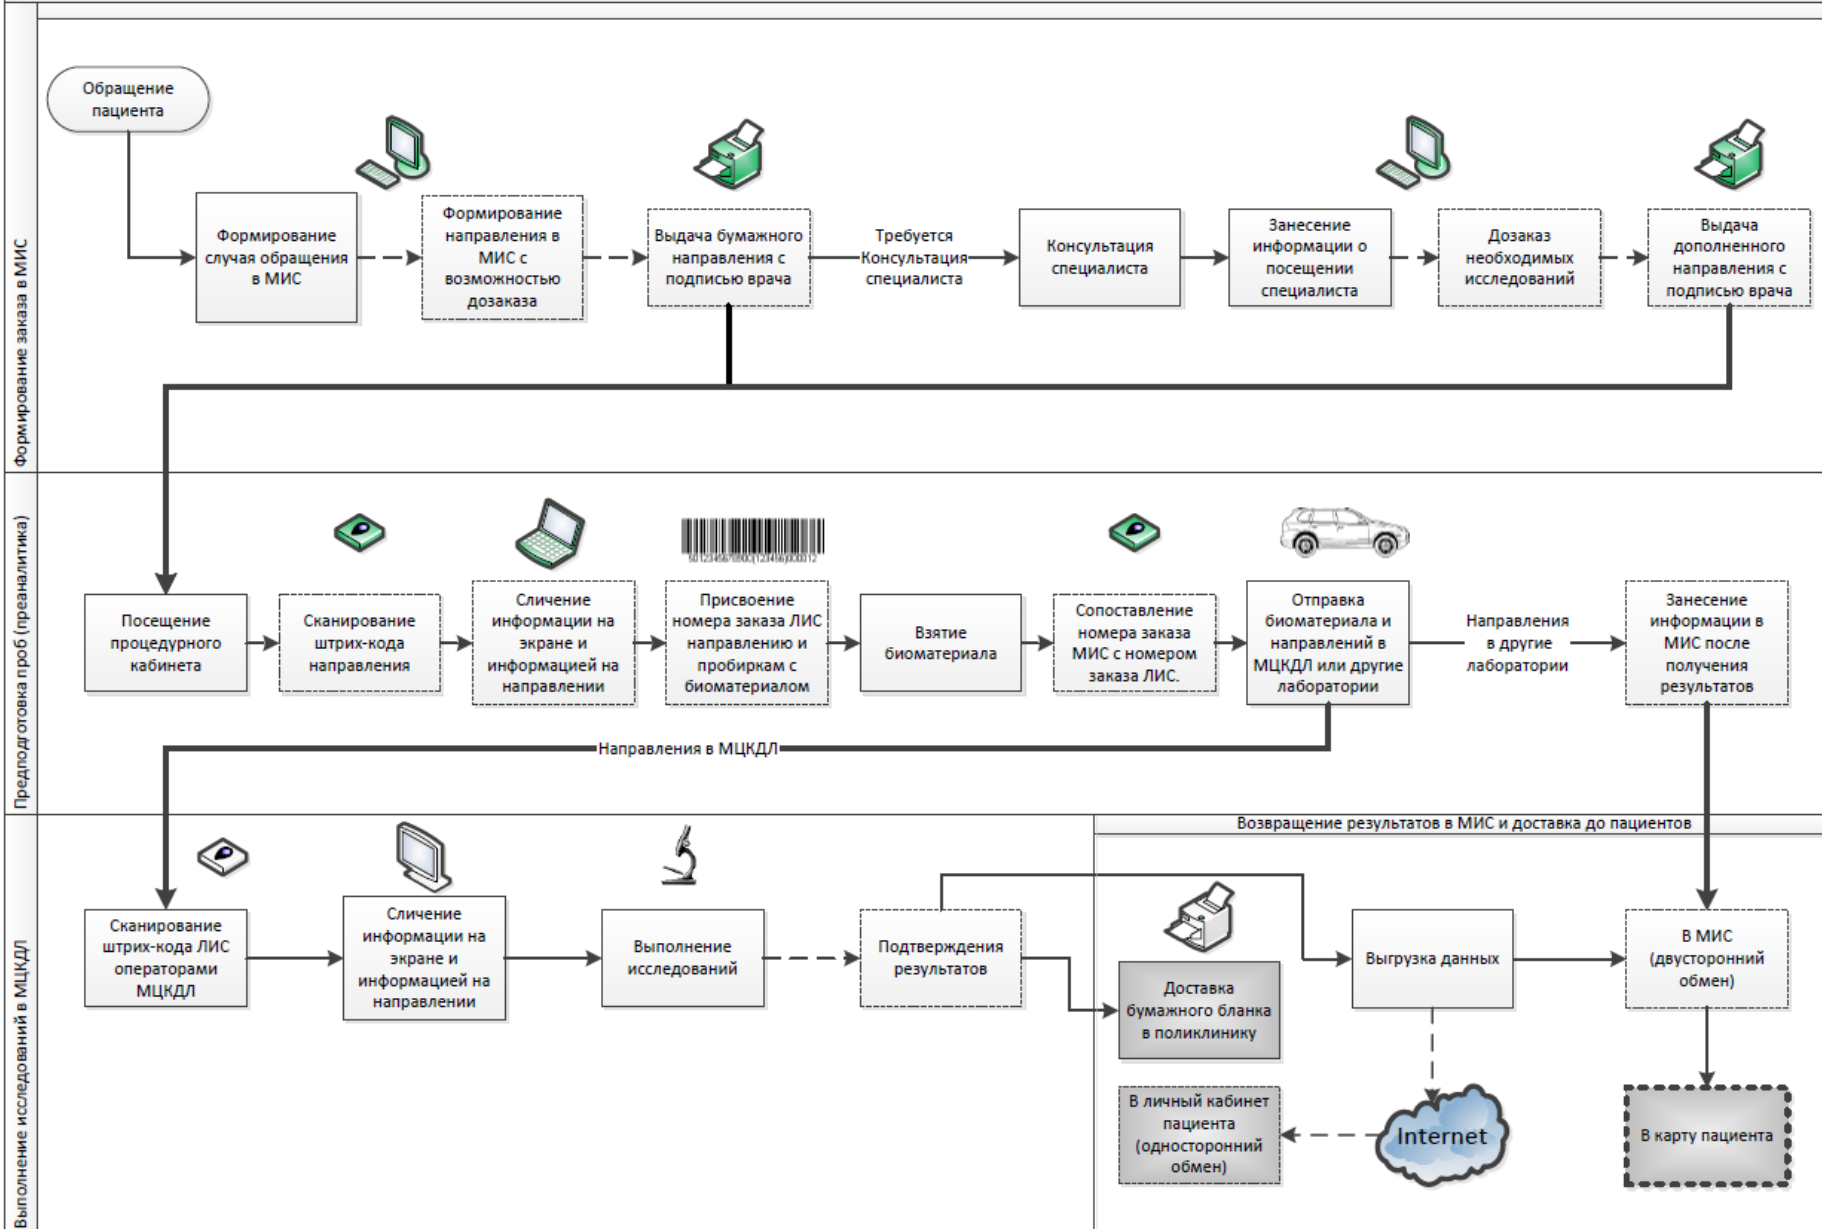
Формирование заказа в МИС

Обращение пациента

Формирование случая обращения в МИС

Формирование направления в МИС с возможностью дозаказа

Выдача бумажного направления с подписью врача

Требуется Консультация специалиста

Консультация специалиста

Занесение информации о посещении специалиста

Дозаказ необходимых исследований

Выдача дополненного направления с подписью врача

Предподготовка проб (преаналитика)

Посещение процедурного кабинета

Сканирование штрих-кода направления

Сличение информации на экране и информацией на направлении

Присвоение номера заказа ЛИС направлению и пробиркам с биоматериалом

Взятие биоматериала

Сопоставление номера заказа МИС с номером заказа ЛИС.

Отправка биоматериала и направлений в МЦКДЛ или другие лаборатории

Направления в другие лаборатории

Занесение информации в МИС после получения результатов

Направления в МЦКДЛ

Выполнение исследований в МЦКДЛ

Возвращение результатов в МИС и доставка до пациентов

Сканирование штрих-кода ЛИС операторами МЦКДЛ

Сличение информации на экране и информацией на направлении

Выполнение исследований

Подтверждения результатов

Доставка бумажного бланка в поликлинику

Выгрузка данных

В МИС (двусторонний обмен)

В личный кабинет пациента (односторонний обмен)

Internet

В карту пациента